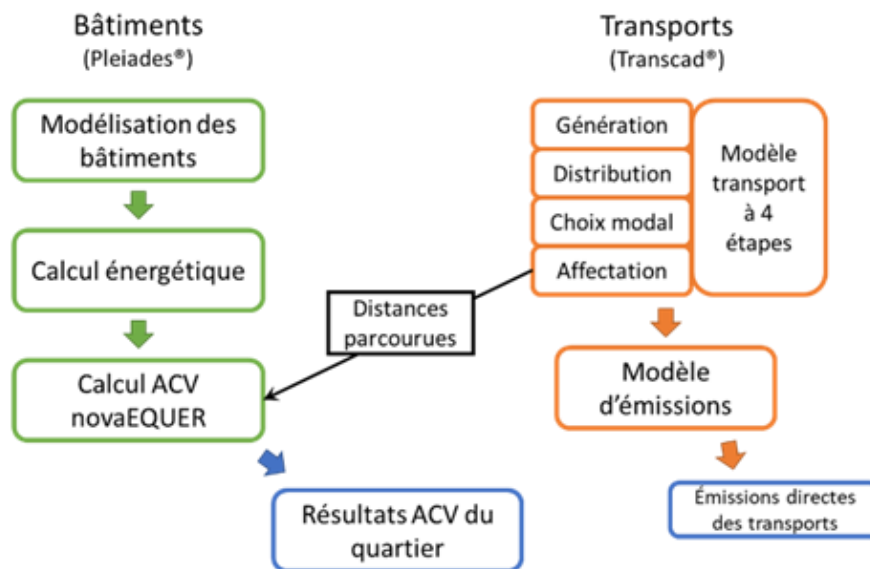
Bâtiments
(Pleiades®)

Modélisation des bâtiments

Calcul énergétique

Calcul ACV novaEQUER

Résultats ACV du quartier

Transports
(Transcad®)

Génération

Distribution

Choix modal

Affectation

Modèle transport à 4 étapes

Distances parcourues

Modèle d'émissions

Émissions directes des transports